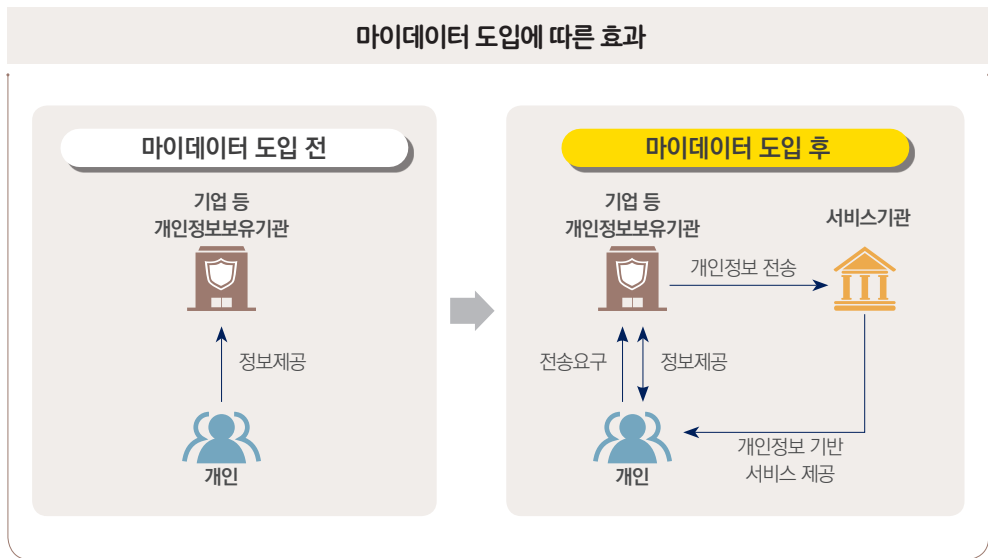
마이데이터 도입에 따른 효과

마이데이터 도입 전

기업 등
개인정보보유기관

정보제공

개인

마이데이터 도입 후

기업 등
개인정보보유기관

개인정보 전송

서비스기관

전송요구

정보제공

개인

개인정보 기반
서비스 제공